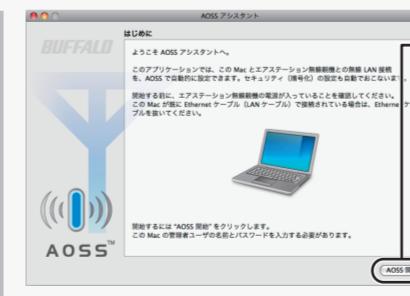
AOSS アシスタント

BUFFALO

はじめに

ようこそ AOSS アシスタントへ。

このアプリケーションでは、この Mac とエアステーション無線親機との無線 LAN 接続を、AOSS で自動的に設定できます。セキュリティ（暗号化）の設定も自動でおこないま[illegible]

開始する前に、エアステーション無線親機の電源が入っていることを確認してください。この Mac が既に Ethernet ケーブル（LAN ケーブル）で接続されている場合は、Etherne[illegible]ブルを抜いてください。

開始するには "AOSS 開始" をクリックします。
この Mac の管理者ユーザの名前とパスワードを入力する必要があります。

AOSS™

AOSS 開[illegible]